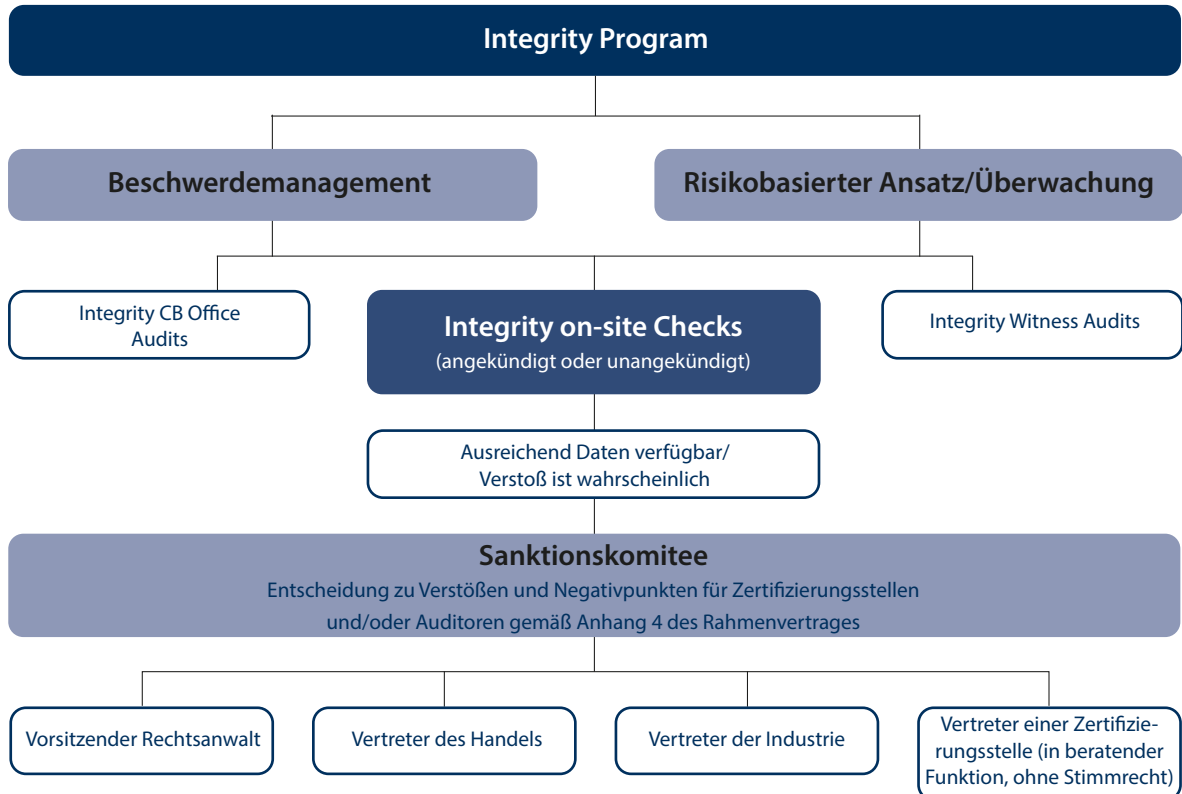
Integrity Program

Beschwerdemanagement

Risikobasierter Ansatz/Überwachung

Integrity CB Office Audits

Integrity on-site Checks
(angekündigt oder unangekündigt)

Integrity Witness Audits

Ausreichend Daten verfügbar/
Verstoß ist wahrscheinlich

Sanktionskomitee
Entscheidung zu Verstößen und Negativpunkten für Zertifizierungsstellen und/oder Auditoren gemäß Anhang 4 des Rahmenvertrages

Vorsitzender Rechtsanwalt

Vertreter des Handels

Vertreter der Industrie

Vertreter einer Zertifizierungsstelle (in beratender Funktion, ohne Stimmrecht)